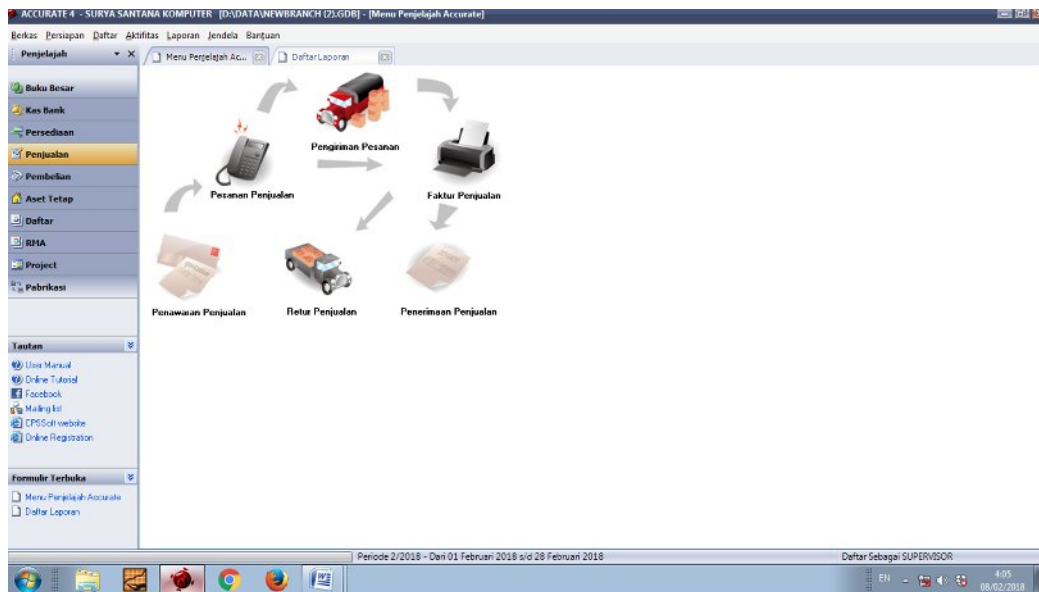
ACCURATE 4 - SURYA SANTANA KOMPUTER [D:\DATA\NEWBRANCH (2).GDB] - [Menu Penjelajah Accurate]

Berkas Persiapan Daftar Aktifitas Laporan Jendela Bantuan

Penjelajah

Menu Penjelajah Ac...

Daftar Laporan

Buku Besar
Kas Bank
Persediaan
Penjualan
Pembelian
Aset Tetap
Daftar
RMA
Project
Pabrikasi

Tautan
User Manual
Online Tutorial
Facebook
Mailing list
CPSSoft website
Online Registration

Formulir Terbuka
Menu Penjelajah Accurate
Daftar Laporan

Pengiriman Pesanan

Pesanan Penjualan

Faktur Penjualan

Penawaran Penjualan

Retur Penjualan

Penerimaan Penjualan

Periode 2/2018 - Dari 01 Februari 2018 s/d 28 Februari 2018

Daftar Sebagai SUPERVISOR

EN

4:05
08/02/2018